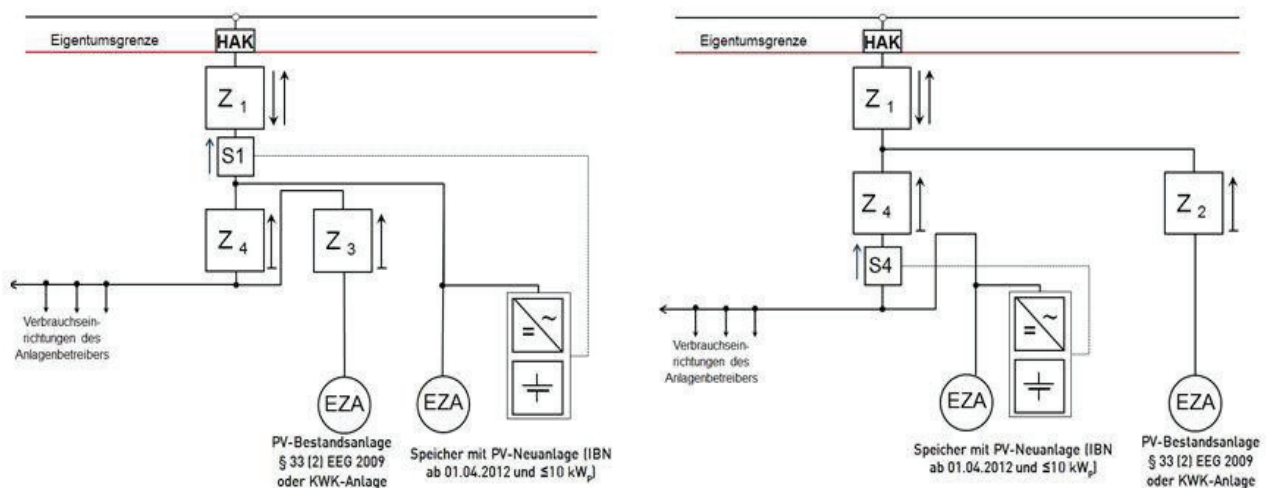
Eigentumsgrenze

HAK

$Z_1$

S1

$Z_4$

$Z_3$

Verbrauchseinrichtungen des Anlagenbetreibers

EZA

EZA

PV-Bestandsanlage § 33 (2) EEG 2009 oder KWK-Anlage

Speicher mit PV-Neuanlage (IBN ab 01.04.2012 und ≤10 kW$_p$)

Eigentumsgrenze

HAK

$Z_1$

$Z_4$

S4

$Z_2$

Verbrauchseinrichtungen des Anlagenbetreibers

EZA

EZA

Speicher mit PV-Neuanlage (IBN ab 01.04.2012 und ≤10 kW$_p$)

PV-Bestandsanlage § 33 (2) EEG 2009 oder KWK-Anlage